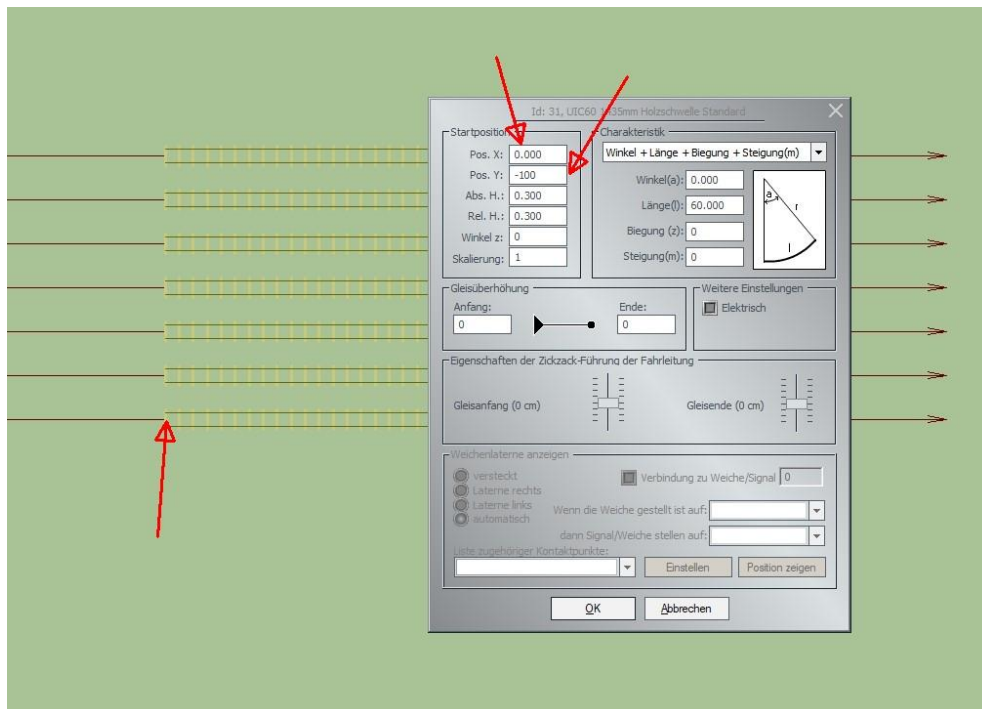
Id: 31, UIC60 1435mm Holzschwelle Standard

Startposition
Pos. X: 0.000
Pos. Y: -100
Abs. H.: 0.300
Rel. H.: 0.300
Winkel z: 0
Skalierung: 1

Charakteristik
Winkel + Länge + Biegung + Steigung(m)
Winkel(a): 0.000
Länge(l): 60.000
Biegung (z): 0
Steigung(m): 0
a
r
l

Gleisüberhöhung
Anfang:
0
Ende:
0

Weitere Einstellungen
Elektrisch

Eigenschaften der Zickzack-Führung der Fahrleitung
Gleisanfang (0 cm)
Gleisende (0 cm)

Weichenlaterne anzeigen
versteckt
Laterne rechts
Laterne links
automatisch
Verbindung zu Weiche/Signal 0
Wenn die Weiche gestellt ist auf:
dann Signal/Weiche stellen auf:
Liste zugehöriger Kontaktpunkte:
Einstellen
Position zeigen

OK
Abbrechen